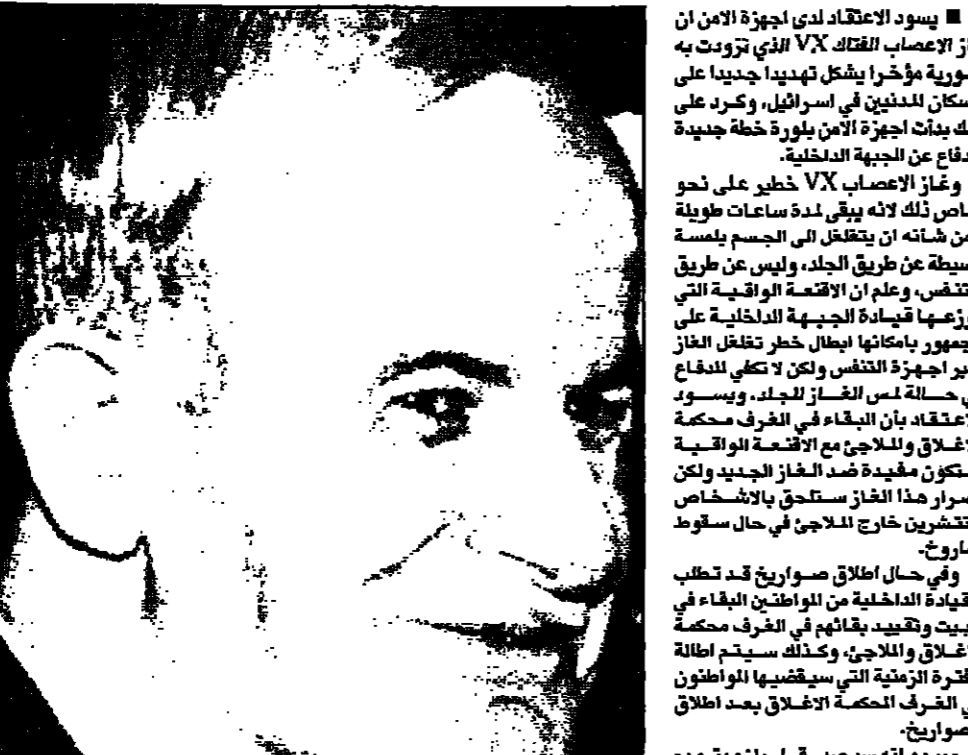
■ يسود الاعتقاد لدى اجهزة الامن ان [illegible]ـاز الاعصاب الفتاك VX الذي تزودت به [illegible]ـورية مؤخرا يشكل تهديدا جديدا على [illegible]ـسكان المدنيين في اسرائيل، وكرد على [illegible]ـك بدأت اجهزة الامن بلورة خطة جديدة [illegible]ـدفاع عن الجبهة الداخلية.

وغاز الاعصاب VX خطير على نحو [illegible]ـاص ذلك لانه يبقى لمدة ساعات طويلة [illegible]ـمن شأنه ان يتغلغل الى الجسم بلمسة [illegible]ـسيطة عن طريق الجلد، وليس عن طريق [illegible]ـتنفس، وعلم ان الاقنعة الواقية التي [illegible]ـوزعها قيادة الجبهة الداخلية على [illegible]ـجمهور بامكانها ابطال خطر تغلغل الغاز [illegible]ـبر اجهزة التنفس ولكن لا تكفي للدفاع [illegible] حالة لمس الغاز للجلد. ويسود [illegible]ـاعتقاد بأن البقاء في الغرف محكمة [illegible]ـاغلاق وللملاجئ مع الاقنعة الواقية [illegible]ـتكون مفيدة ضد الغاز الجديد ولكن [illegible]ـسرار هذا الغاز ستلحق بالاشخاص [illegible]ـتشرين خارج الملاجئ في حال سقوط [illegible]ـاروخ.

وفي حال اطلاق صواريخ قد تطلب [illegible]ـقيادة الداخلية من المواطنين البقاء في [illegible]ـبيت وتقييد بقائهم في الغرف محكمة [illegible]ـاغلاق والملاجئ، وكذلك سيتم اطالة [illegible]ـفترة الزمنية التي سيقضيها المواطنون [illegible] الغرف المحكمة الاغلاق بعد اطلاق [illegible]ـصواريخ.

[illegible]